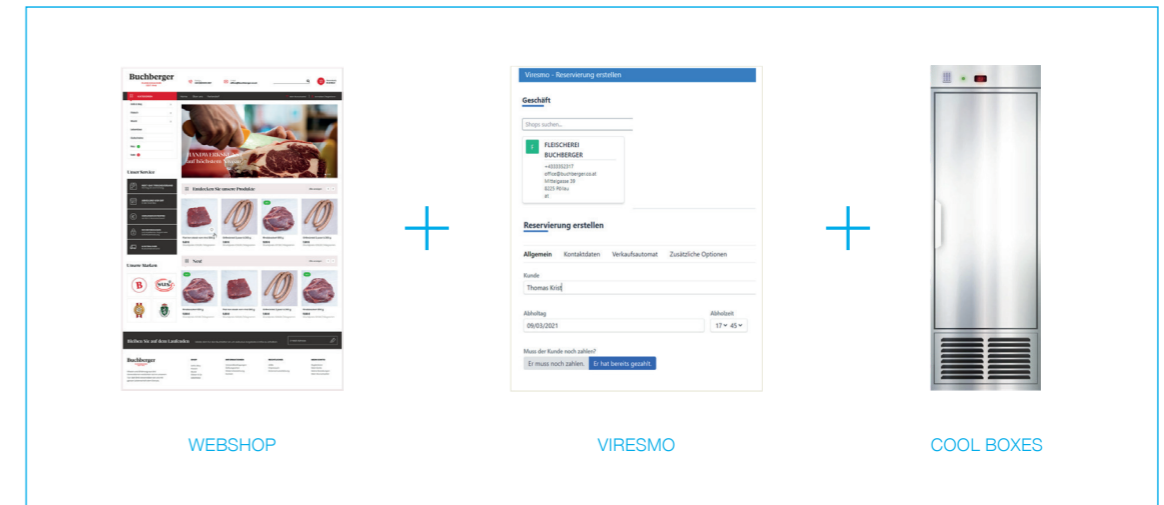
Buchberger

Entdecken Sie unsere Produkte

Neu!

Unser Service

Unsere Marken

Bleiben Sie auf dem Laufenden

Buchberger

Viresmo - Reservierung erstellen

Geschäft

Shops suchen...

F

FLEISCHEREI BUCHBERGER

+4333352317
office@buchberger.co.at
Mittergasse 39
8225 Pöllau
at

Reservierung erstellen

Allgemein Kontaktdaten Verkaufsautomat Zusätzliche Optionen

Kunde

Thomas Krist

Abholtag

09/03/2021

Abholzeit

17 45

Muss der Kunde noch zahlen?

Er muss noch zahlen. Er hat bereits gezahlt.

WEBSHOP

VIRESMO

COOL BOXES